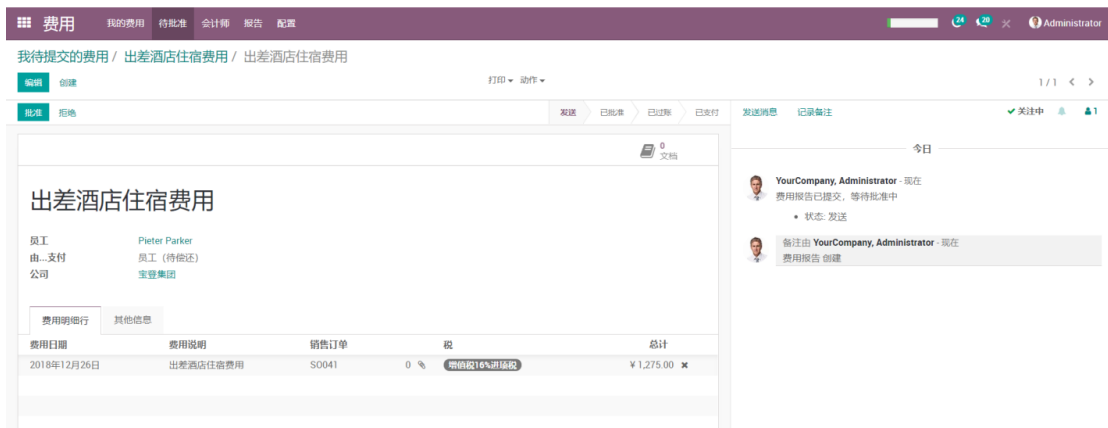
费用 我的费用 待批准 会计师 报告 配置 24 20 Administrator

我待提交的费用 / 出差酒店住宿费用 / 出差酒店住宿费用

编辑 创建 打印 ▾ 动作 ▾ 1 / 1

批准 拒绝 发送 已批准 已过账 已支付 发送消息 记录备注 ✔ 关注中 1

0 文档

出差酒店住宿费用

员工 Pieter Parker
由...支付 员工（待偿还）
公司 宝登集团

费用明细行 其他信息

| 费用日期 | 费用说明 | 销售订单 | | 税 | 总计 |
|---|---|---|---|---|---|
| 2018年12月26日 | 出差酒店住宿费用 | SO041 | 0 | 增值税16%进项税 | ¥ 1,275.00 |

今日

YourCompany, Administrator - 现在
费用报告已提交，等待批准中
• 状态: 发送

备注由 YourCompany, Administrator - 现在
费用报告 创建